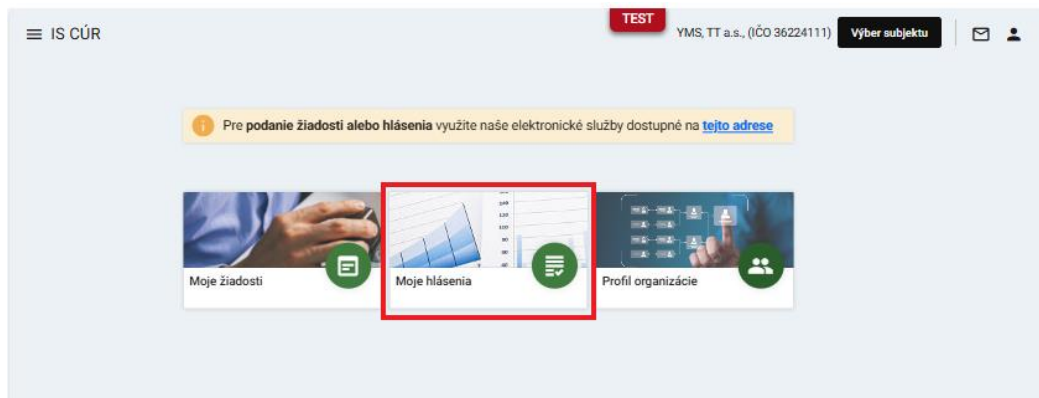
IS CÚR

TEST

YMS, TT a.s., (IČO 36224111)

Výber subjektu

Pre **podanie žiadosti alebo hlásenia** využite naše elektronické služby dostupné na tejto adrese

Moje žiadosti

Moje hlásenia

Profil organizácie